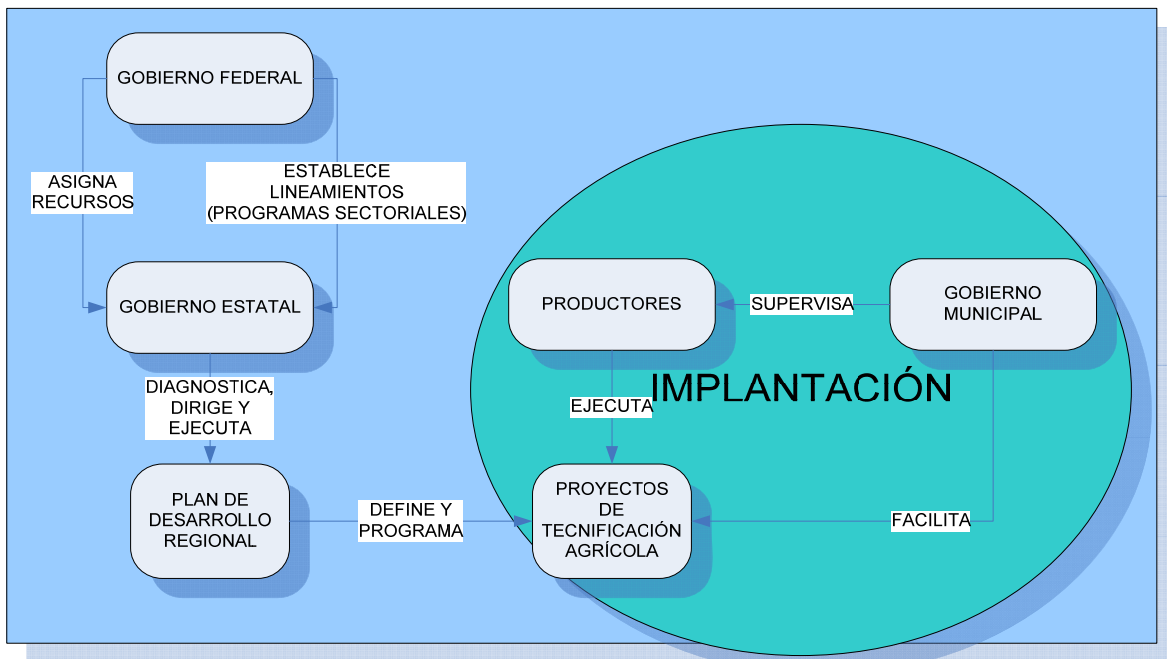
GOBIERNO FEDERAL

ASIGNA RECURSOS

ESTABLECE LINEAMIENTOS (PROGRAMAS SECTORIALES)

GOBIERNO ESTATAL

DIAGNOSTICA, DIRIGE Y EJECUTA

PLAN DE DESARROLLO REGIONAL

DEFINE Y PROGRAMA

PRODUCTORES

SUPERVISA

GOBIERNO MUNICIPAL

IMPLANTACIÓN

EJECUTA

PROYECTOS DE TECNIFICACIÓN AGRÍCOLA

FACILITA